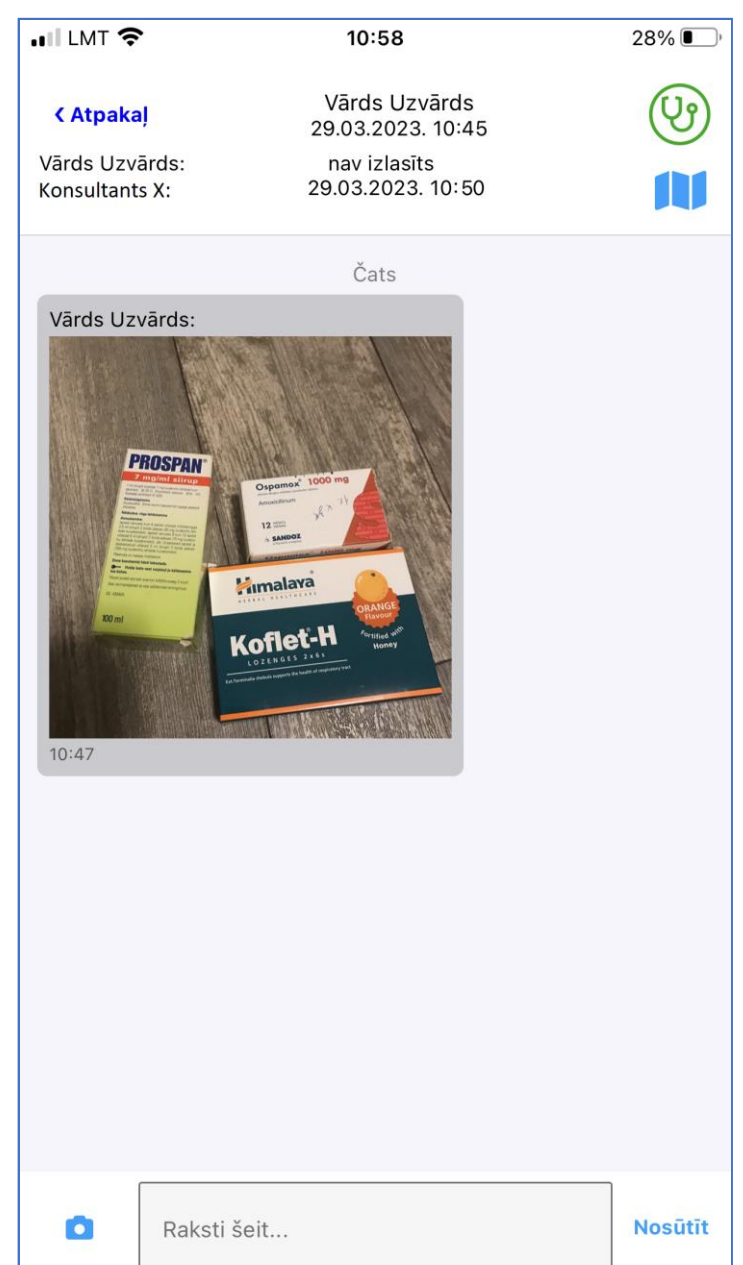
LMT 10:58 28%

‹ Atpakaļ
Vārds Uzvārds
29.03.2023. 10:45

Vārds Uzvārds: nav izlasīts
Konsultants X: 29.03.2023. 10:50

Čats

Vārds Uzvārds:

PROSPAN
7 mg/ml sīrups
100 ml

Ospamox 1000 mg
Amoxicillinum
12
SANDOZ

Himalaya
HERBAL HEALTHCARE
ORANGE Flavour
Koflet-H
LOZENGES 2x6s
Fortified with Honey

10:47

Raksti šeit...
Nosūtīt